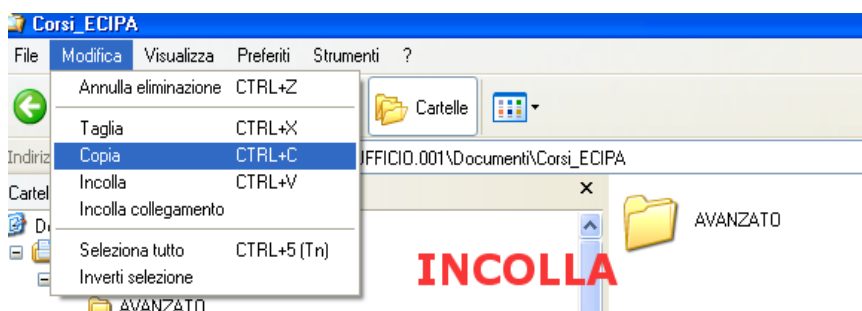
Corsi_ECIPA

File Modifica Visualizza Preferiti Strumenti ?

Annulla eliminazione CTRL+Z

Taglia CTRL+X

Copia CTRL+C

Incolla CTRL+V

Incolla collegamento

Seleziona tutto CTRL+5 (Tn)

Inverti selezione

Cartelle

Indiriz

UFFICIO.001\Documenti\Corsi_ECIPA

Cartel

×

D

AVANZATO

INCOLLA

AVANZATO